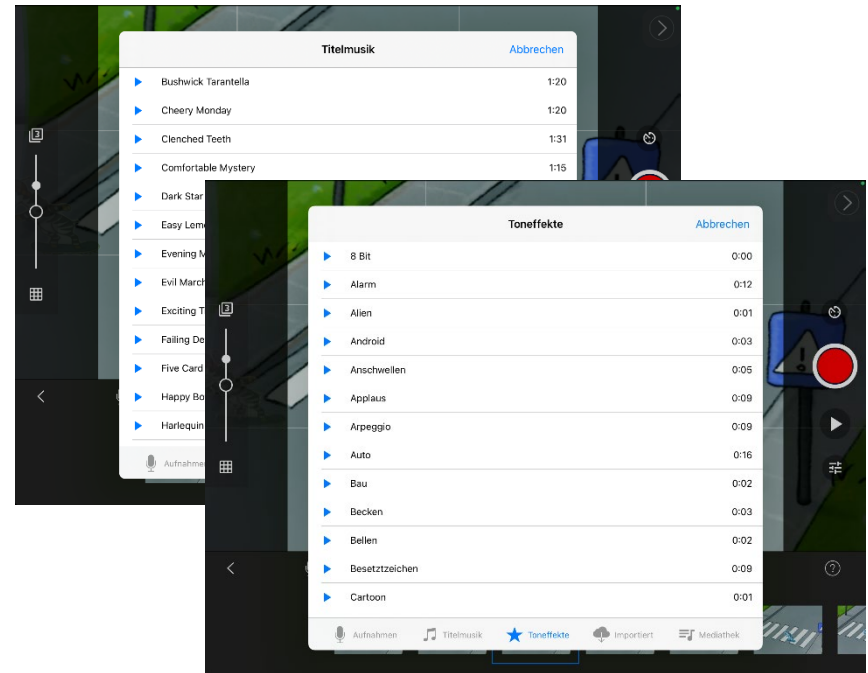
Titelmusik
Abbrechen

Bushwick Tarantella 1:20
Cheery Monday 1:20
Clenched Teeth 1:31
Comfortable Mystery 1:15
Dark Star
Easy Lem
Evening M
Evil March
Exciting T
Failing De
Five Card
Happy Bo
Harlequin

Aufnahmen

Toneffekte
Abbrechen

8 Bit 0:00
Alarm 0:12
Alien 0:01
Android 0:03
Anschwellen 0:05
Applaus 0:09
Arpeggio 0:09
Auto 0:16
Bau 0:02
Becken 0:03
Bellen 0:02
Besetztzeichen 0:09
Cartoon 0:01

Aufnahmen Titelmusik Toneffekte Importiert Mediathek